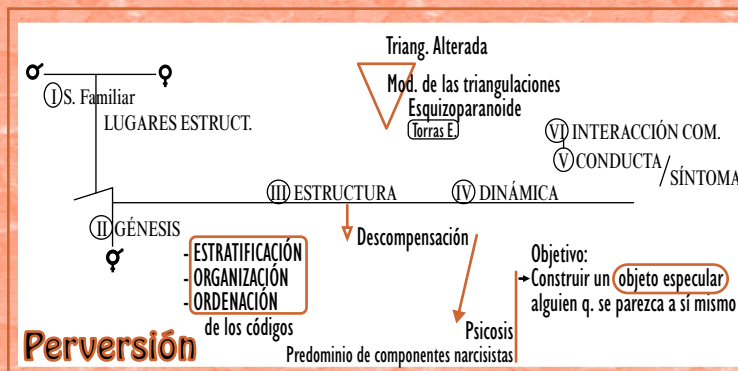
Triang. Alterada

Mod. de las triangulaciones

Esquizoparanoide

Torras E.

♂ ♀

I S. Familiar

LUGARES ESTRUCT.

VI INTERACCIÓN COM.

V CONDUCTA / SÍNTOMA

III ESTRUCTURA

IV DINÁMICA

II GÉNESIS

☿

- ESTRATIFICACIÓN
- ORGANIZACIÓN
- ORDENACIÓN

de los códigos

Descompensación

Objetivo:

Construir un objeto especular alguien q. se parezca a sí mismo

Psicosis

Predominio de componentes narcisistas

Perversión